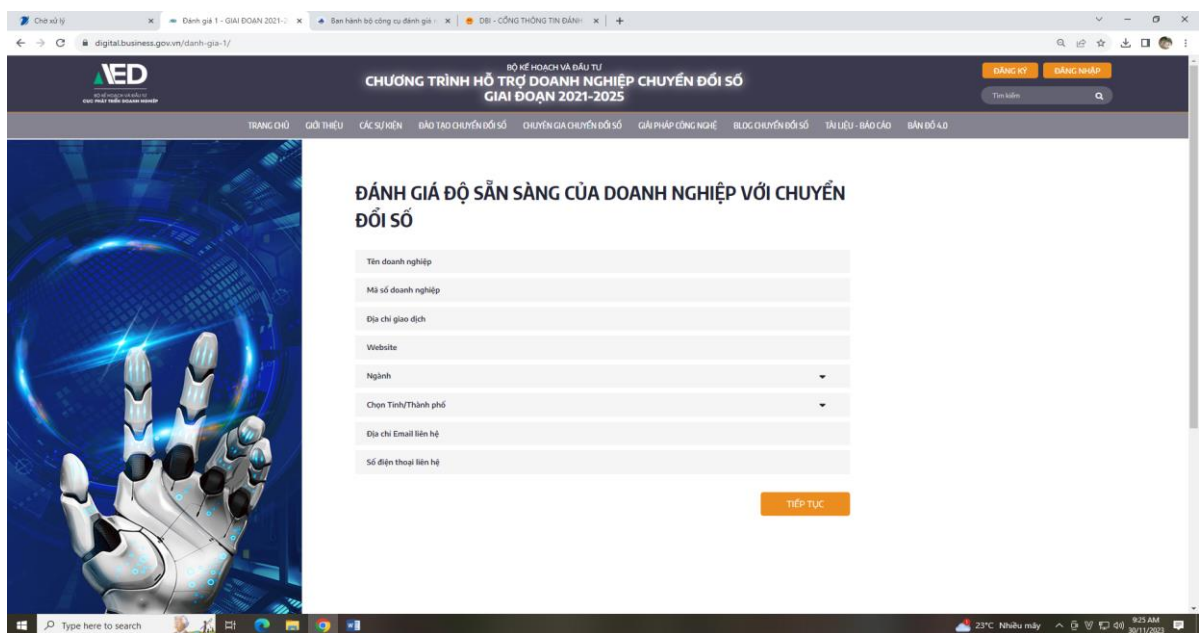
Chờ xử lý | Đánh giá 1 - GIAI ĐOẠN 2021-2 | Ban hành bộ công cụ đánh giá | DBI - CỔNG THÔNG TIN ĐÁNH | +

digital.business.gov.vn/danh-gia-1/

AED
BỘ KẾ HOẠCH VÀ ĐẦU TƯ
CỤC PHÁT TRIỂN DOANH NGHIỆP

BỘ KẾ HOẠCH VÀ ĐẦU TƯ
CHƯƠNG TRÌNH HỖ TRỢ DOANH NGHIỆP CHUYỂN ĐỔI SỐ
GIAI ĐOẠN 2021-2025

ĐĂNG KÝ
ĐĂNG NHẬP
Tìm kiếm

TRANG CHỦ GIỚI THIỆU CÁC SỰ KIỆN ĐÀO TẠO CHUYỂN ĐỔI SỐ CHUYÊN GIA CHUYỂN ĐỔI SỐ GIẢI PHÁP CÔNG NGHỆ BLOG CHUYỂN ĐỔI SỐ TÀI LIỆU - BÁO CÁO BẢN ĐỒ 4.0

ĐÁNH GIÁ ĐỘ SẴN SÀNG CỦA DOANH NGHIỆP VỚI CHUYỂN ĐỔI SỐ

Tên doanh nghiệp
Mã số doanh nghiệp
Địa chỉ giao dịch
Website
Ngành
Chọn Tỉnh/Thành phố
Địa chỉ Email liên hệ
Số điện thoại liên hệ

TIẾP TỤC

Type here to search
23°C Nhiều mây 9:25 AM 30/11/2023